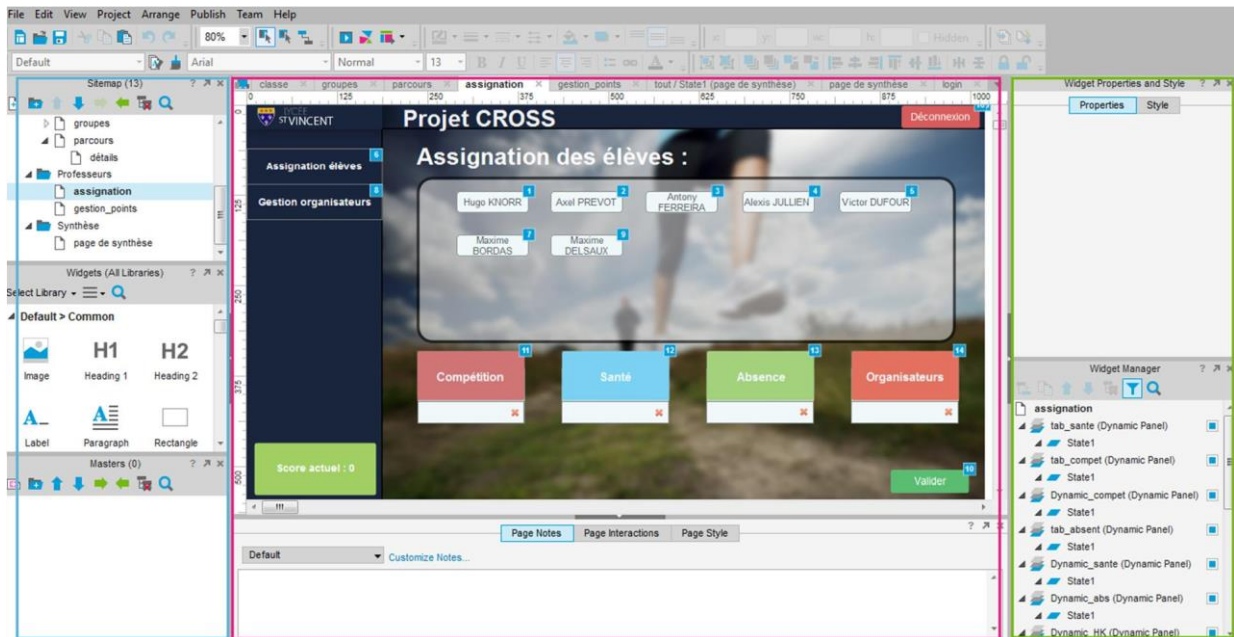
File Edit View Project Arrange Publish Team Help

80%

Default Arial Normal 13

Hidden

Sitemap (13)

groupes
parcours
détails
Professeurs
assignation
gestion_points
Synthèse
page de synthèse

Widgets (All Libraries)

Select Library

Default > Common

Image H1 Heading 1 H2 Heading 2

Label Paragraph Rectangle

Masters (0)

classe groupes parcours assignation gestion_points tout / State1 (page de synthèse) page de synthèse login

0 125 250 375 500 625 750 875 1000

LYCÉE ST VINCENT

Projet CROSS

Déconnexion

Assignation élèves 6

Gestion organisateurs 8

Assignation des élèves :

Hugo KNORR 1 Axel PREVOT 2 Antony FERREIRA 3 Alexis JULLIEN 4 Victor DUFOUR 5

Maxime BORDAS 7 Maxime DELSAUX 9

Compétition 11 Santé 12 Absence 13 Organisateurs 14

Score actuel : 0

Valider 10

Page Notes Page Interactions Page Style

Default Customize Notes...

Widget Properties and Style

Properties Style

Widget Manager

assignation
tab_sante (Dynamic Panel)
State1
tab_compet (Dynamic Panel)
State1
Dynamic_compet (Dynamic Panel)
State1
tab_absent (Dynamic Panel)
State1
Dynamic_sante (Dynamic Panel)
State1
Dynamic_abs (Dynamic Panel)
State1
Dynamic_HK (Dynamic Panel)